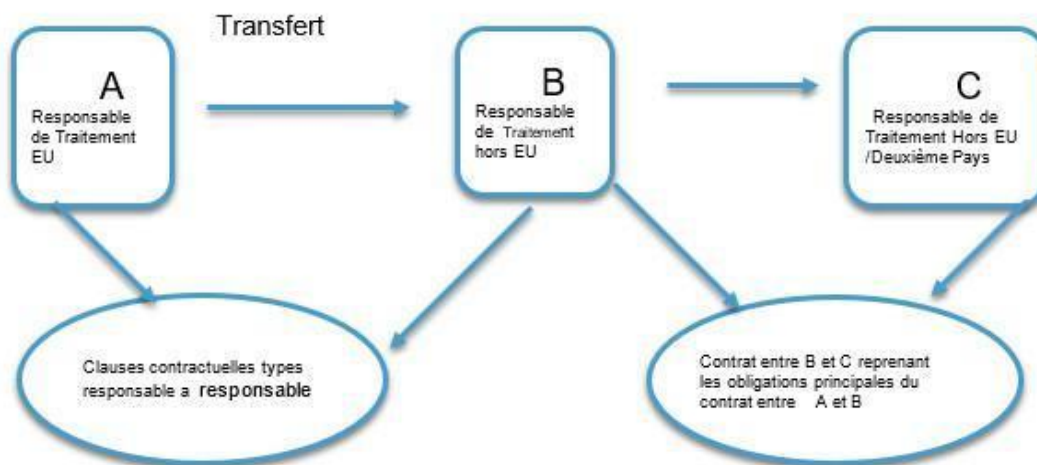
Transfert

A
Responsable de Traitement EU

B
Responsable de Traitement hors EU

C
Responsable de Traitement Hors EU /Deuxième Pays

Clauses contractuelles types responsable a responsable

Contrat entre B et C reprenant les obligations principales du contrat entre A et B